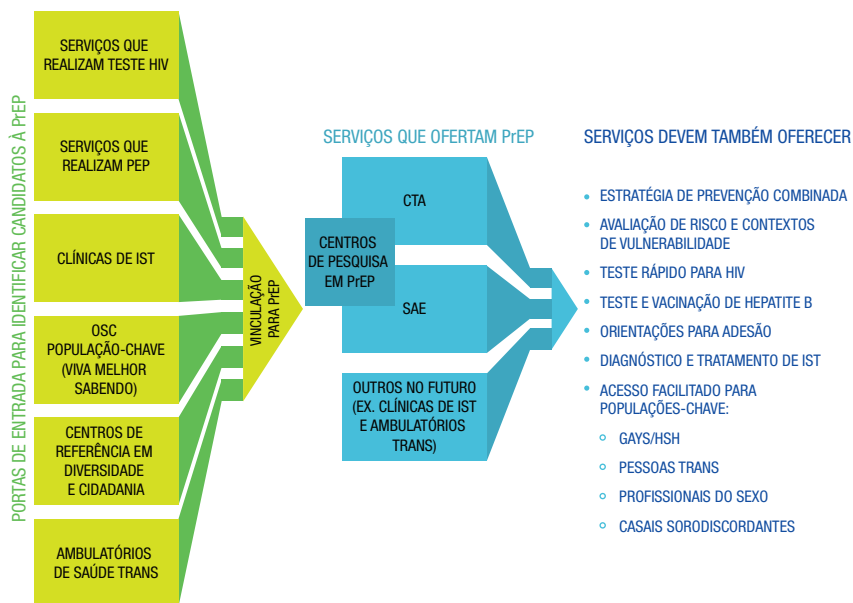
PORTAS DE ENTRADA PARA IDENTIFICAR CANDIDATOS À PrEP

SERVIÇOS QUE REALIZAM TESTE HIV

SERVIÇOS QUE REALIZAM PEP

CLÍNICAS DE IST

OSC POPULAÇÃO-CHAVE (VIVA MELHOR SABENDO)

CENTROS DE REFERÊNCIA EM DIVERSIDADE E CIDADANIA

AMBULATÓRIOS DE SAÚDE TRANS

VINCULAÇÃO PARA PrEP

SERVIÇOS QUE OFERTAM PrEP

CTA

CENTROS DE PESQUISA EM PrEP

SAE

OUTROS NO FUTURO (EX. CLÍNICAS DE IST E AMBULATÓRIOS TRANS)

SERVIÇOS DEVEM TAMBÉM OFERECER

- ESTRATÉGIA DE PREVENÇÃO COMBINADA
- AVALIAÇÃO DE RISCO E CONTEXTOS DE VULNERABILIDADE
- TESTE RÁPIDO PARA HIV
- TESTE E VACINAÇÃO DE HEPATITE B
- ORIENTAÇÕES PARA ADESÃO
- DIAGNÓSTICO E TRATAMENTO DE IST
- ACESSO FACILITADO PARA POPULAÇÕES-CHAVE:
  - GAYS/HSH
  - PESSOAS TRANS
  - PROFISSIONAIS DO SEXO
  - CASAIS SORODISCORDANTES